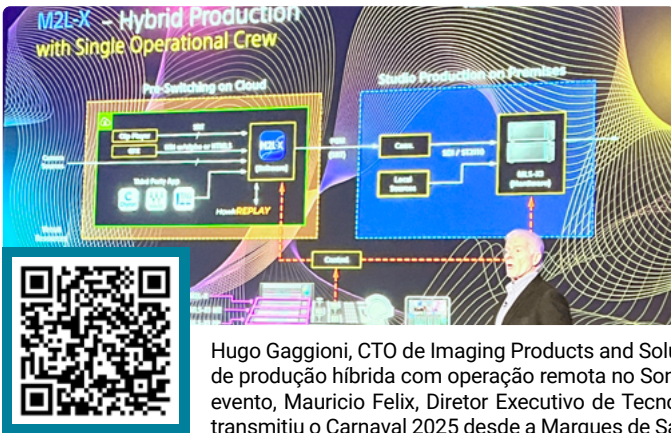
M2L-X – Hybrid Production with Single Operational Crew

Pre-Switching on Cloud

Studio Production on Premises

Clip Player

M2L-X

HawkREPLAY

Conv.

Local Sources

MLS-X1

Control

Hugo Gaggioni, CTO de Imaging Products and Solu de produção híbrida com operação remota no Son evento, Mauricio Felix, Diretor Executivo de Tecno transmitiu o Carnaval 2025 desde a Marques de Sa